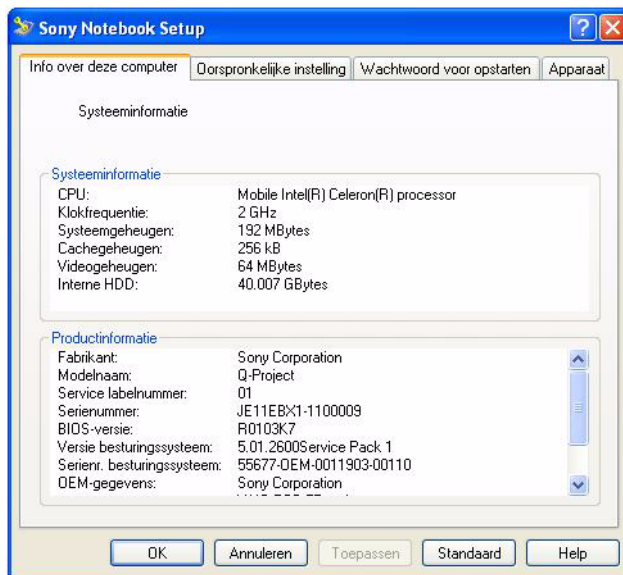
Sony Notebook Setup

Info over deze computer | Oorspronkelijke instelling | Wachtwoord voor opstarten | Apparaat

Systeeminformatie

Systeeminformatie

| | |
|---|---|
| CPU: | Mobile Intel(R) Celeron(R) processor |
| Klokfrequentie: | 2 GHz |
| Systeemgeheugen: | 192 MBytes |
| Cachegeheugen: | 256 kB |
| Videogeheugen: | 64 MBytes |
| Interne HDD: | 40.007 GBytes |

Productinformatie

| | |
|---|---|
| Fabrikant: | Sony Corporation |
| Modelnaam: | Q-Project |
| Service labelnummer: | 01 |
| Serienummer: | JE11EBX1-1100009 |
| BIOS-versie: | R0103K7 |
| Versie besturingssysteem: | 5.01.2600Service Pack 1 |
| Serienr. besturingssysteem: | 55677-OEM-0011903-00110 |
| OEM-gegevens: | Sony Corporation |

OK | Annuleren | Toepassen | Standaard | Help